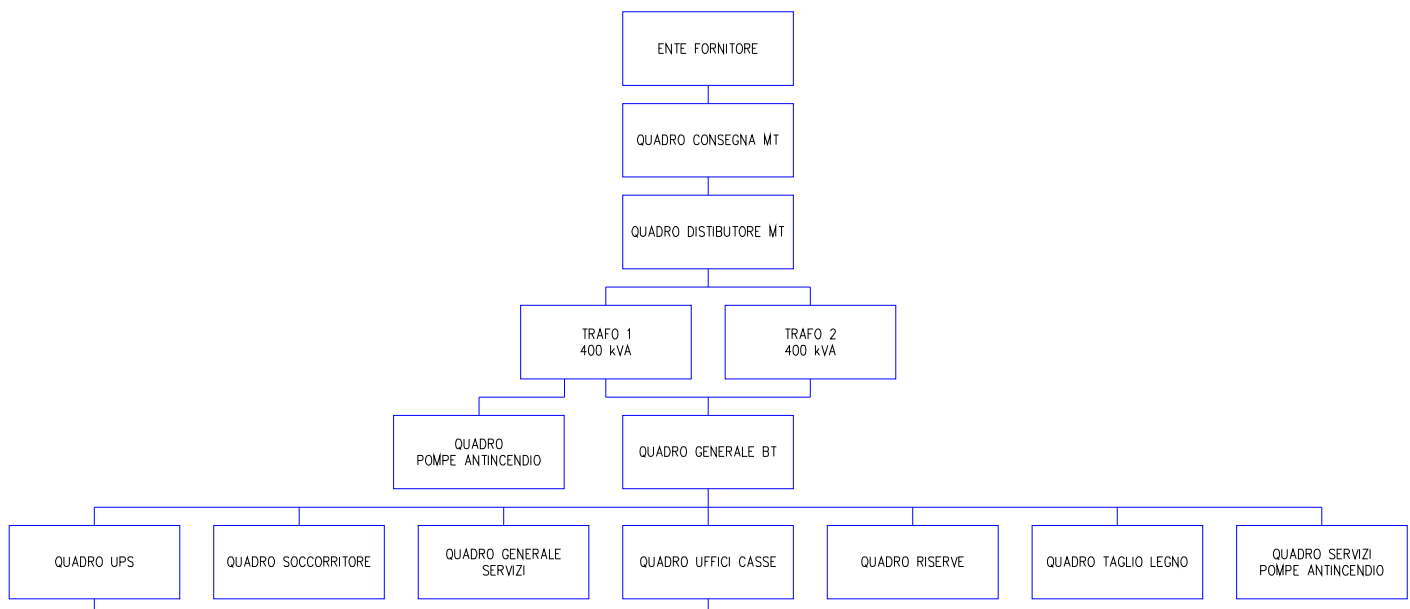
ENTE FORNITORE

QUADRO CONSEGNA MT

QUADRO DISTIBUTORE MT

TRAFO 1
400 kVA

TRAFO 2
400 kVA

QUADRO
POMPE ANTINCENDIO

QUADRO GENERALE BT

QUADRO UPS

QUADRO SOCCORRITORE

QUADRO GENERALE
SERVIZI

QUADRO UFFICI CASSE

QUADRO RISERVE

QUADRO TAGLIO LEGNO

QUADRO SERVIZI
POMPE ANTINCENDIO